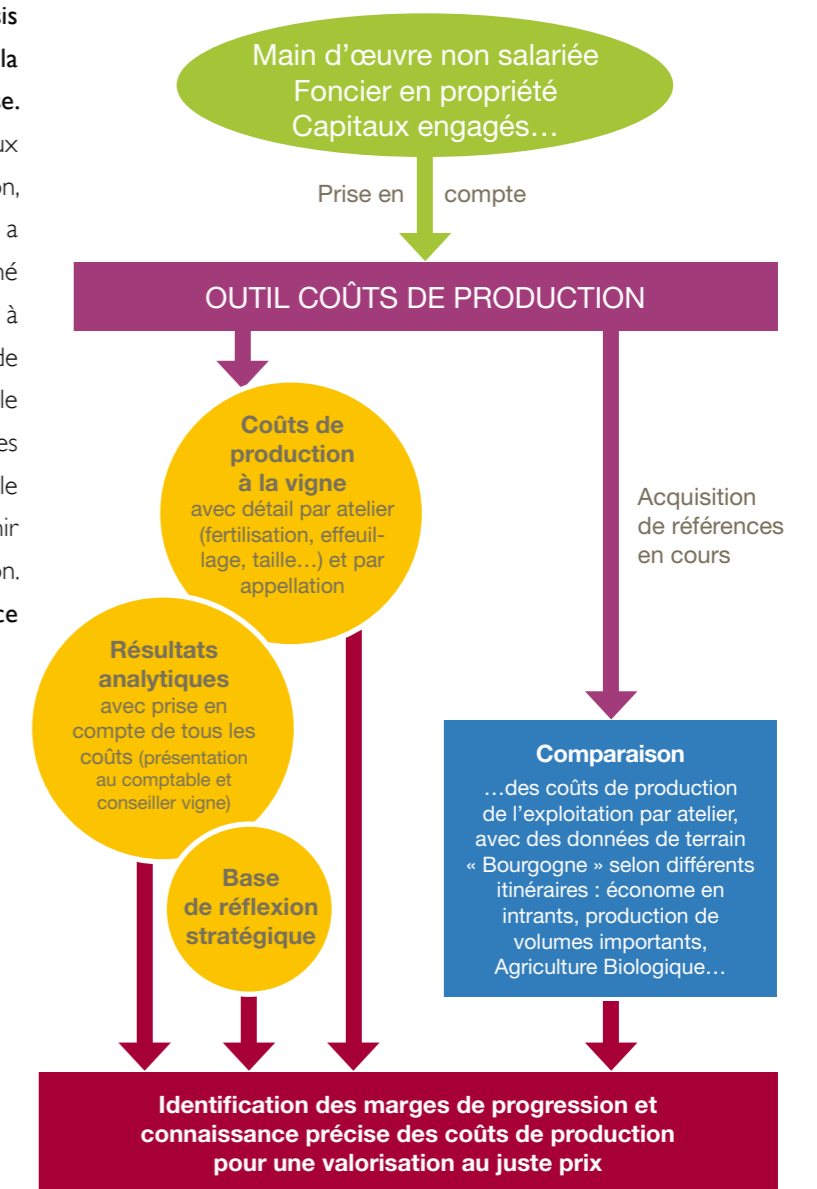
is
la
e.
ux
on,
a
né
à
de
le
es
le
nir
on.
ce

Main d'œuvre non salariée
Foncier en propriété
Capitaux engagés…

Prise en compte

OUTIL COÛTS DE PRODUCTION

Coûts de production à la vigne
avec détail par atelier (fertilisation, effeuillage, taille…) et par appellation

Acquisition de références en cours

Résultats analytiques
avec prise en compte de tous les coûts (présentation au comptable et conseiller vigne)

Base de réflexion stratégique

Comparaison
…des coûts de production de l'exploitation par atelier, avec des données de terrain « Bourgogne » selon différents itinéraires : économe en intrants, production de volumes importants, Agriculture Biologique…

Identification des marges de progression et connaissance précise des coûts de production pour une valorisation au juste prix